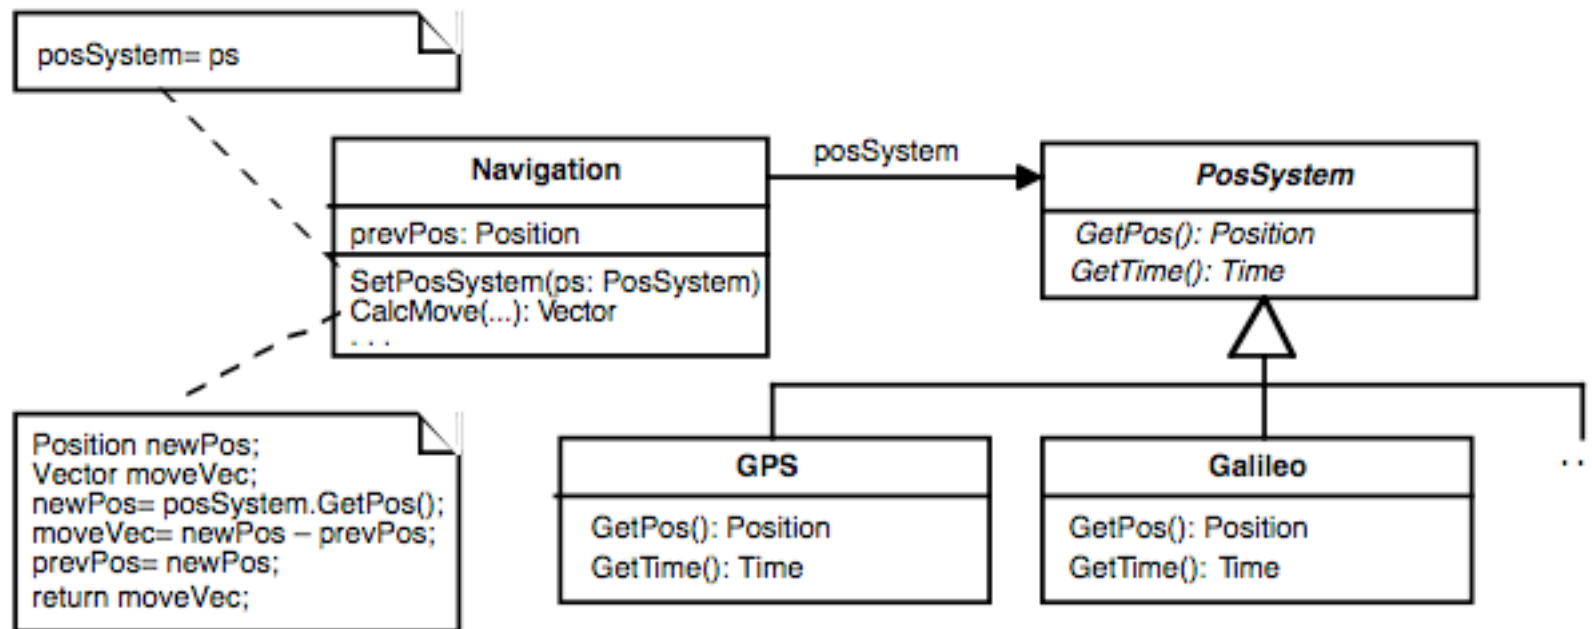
posSystem= ps

Navigation

prevPos: Position

SetPosSystem(ps: PosSystem)
CalcMove(...): Vector
. . .

posSystem

*PosSystem*

*GetPos(): Position*
*GetTime(): Time*

Position newPos;
Vector moveVec;
newPos= posSystem.GetPos();
moveVec= newPos – prevPos;
prevPos= newPos;
return moveVec;

GPS

GetPos(): Position
GetTime(): Time

Galileo

GetPos(): Position
GetTime(): Time

. .